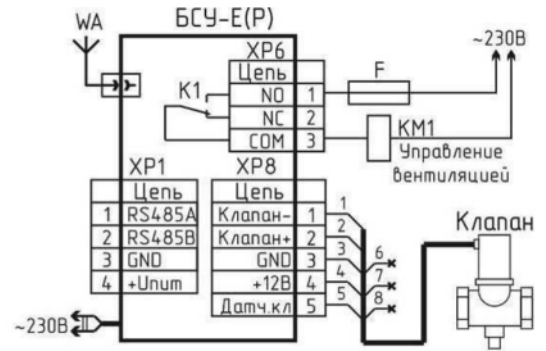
WA

БСУ-Е(Р)

XP6

| | Цепь |
|---|---|
| NO | 1 |
| NC | 2 |
| COM | 3 |

K1

F

~230В

KM1
Управление вентиляцией

XP1

| | Цепь |
|---|---|
| 1 | RS485A |
| 2 | RS485B |
| 3 | GND |
| 4 | +Uпит |

XP8

| Цепь | |
|---|---|
| Клапан- | 1 |
| Клапан+ | 2 |
| GND | 3 |
| +12В | 4 |
| Датч.кл | 5 |

1
2
3
4
5
6
7
8

Клапан

~230В